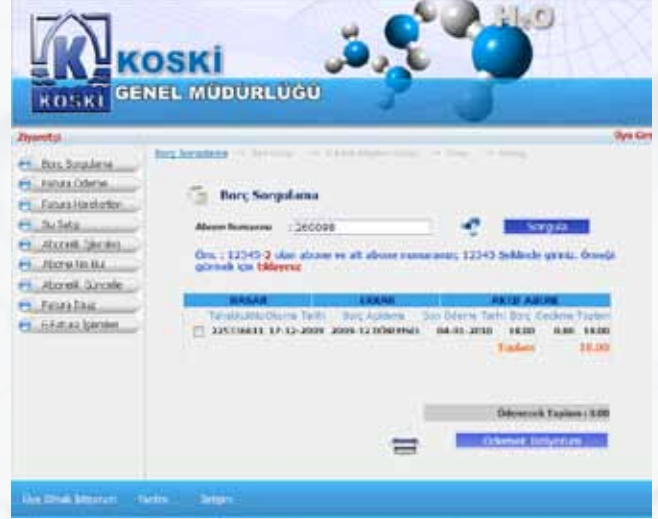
KOSKİ GENEL MÜDÜRLÜĞÜ

KOSKİ

$H_2O$

Ziyaretçi

Üye Giri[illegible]

Borç Sorgulama

Fatura Ödeme

Fatura Hareketler

Su Satış

Abonelik İşlemleri

Abone No Bul

Abonelik Güncelle

Fatura Ekstr

E-Fatura İşlemleri

Borç Sorgulama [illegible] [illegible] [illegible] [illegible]

Borç Sorgulama

Abone Numarası : 260098

Sorgula

Örn. : 12345-2 olan abone ve alt abone numaranız; 12345 Şeklinde giriniz. Örneği görmek için tıklayınız

| BASAR | | ERKAN | | AKTİF ABONE | | | |
|---|---|---|---|---|---|---|---|
| Tahakkuk No | Ödeme Tarihi | Borç Açıklama | Son Ödeme Tarihi | Borç | Gecikme | Toplam |
| 225118633 | 17-12-2009 | 2009-12 DÖNEMİ | 04-01-2010 | 10.00 | 0.00 | 10.00 |
| | | | | Toplam | | 10.00 |

Ödenecek Toplam : 0.00

Ödemek İstiyorum

Üye Olmak İstiyorum Yardım İletişim